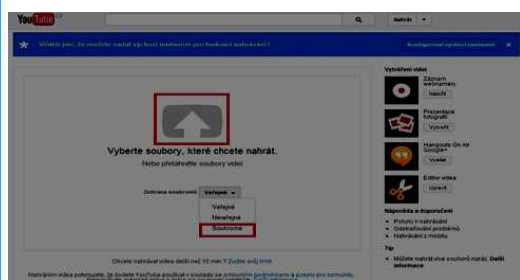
YouTube CZ

Nahrát

Víte, že můžete nastavit výchozí nastavení pro budoucí nahrávání?

Konfigurovat výchozí nastavení

Vyberte soubory, které chcete nahrát.

Nebo přetáhněte soubory videí

Ochrana soukromí: Veřejné

Veřejné
Neveřejné
Soukromé

Chcete nahrávat videa delší než 15 min.? Zvyšte svůj limit.

Nahráním videa potvrzujete, že budete YouTube používat v souladu se smluvními podmínkami a pokyny pro komunitu.

Vytváření videí

Záznam webkamery
Nahrát

Prezentace fotografií
Vytvořit

Hangouts On Air Google+
Vysílat

Editor videa
Upravit

Nápověda a doporučení
Pokyny k nahrávání
Odstraňování problémů
Nahrávání z mobilu

Tip
Můžete nahrát více souborů naráz. Další informace